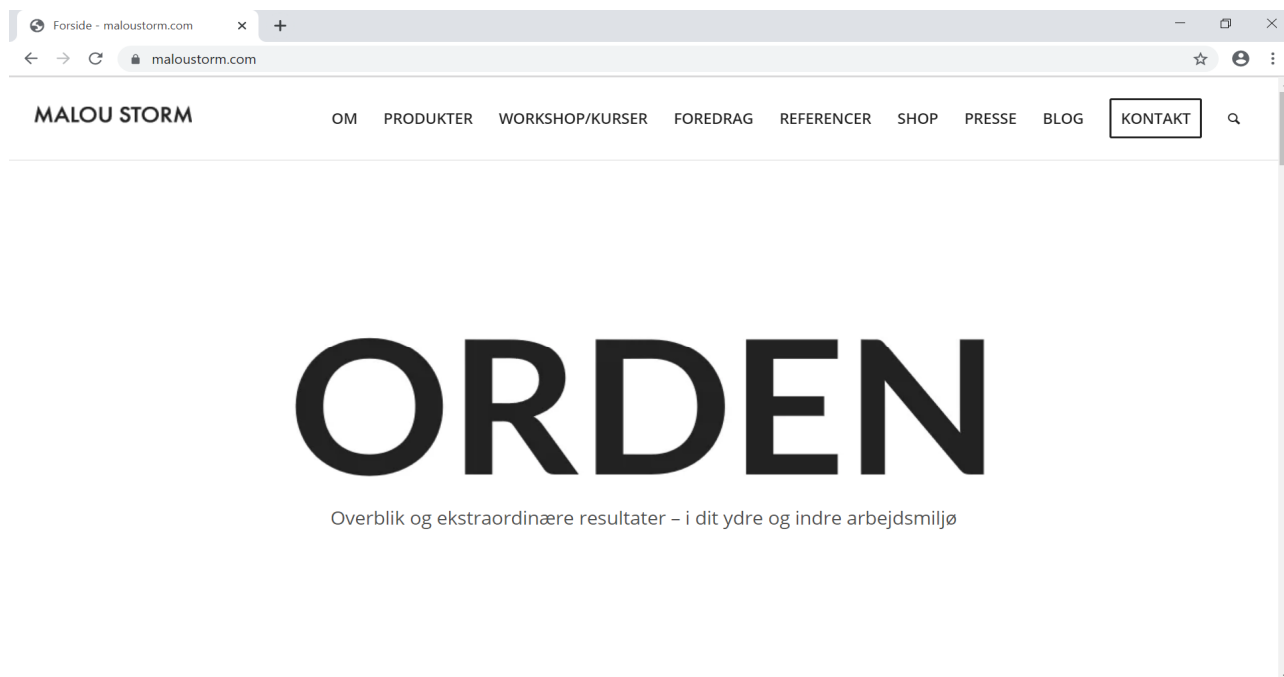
Forside - maloustorm.com

maloustorm.com

MALOU STORM

OM PRODUKTER WORKSHOP/KURSER FOREDRAG REFERENCER SHOP PRESSE BLOG KONTAKT

ORDEN

Overblik og ekstraordinære resultater – i dit ydre og indre arbejdsmiljø